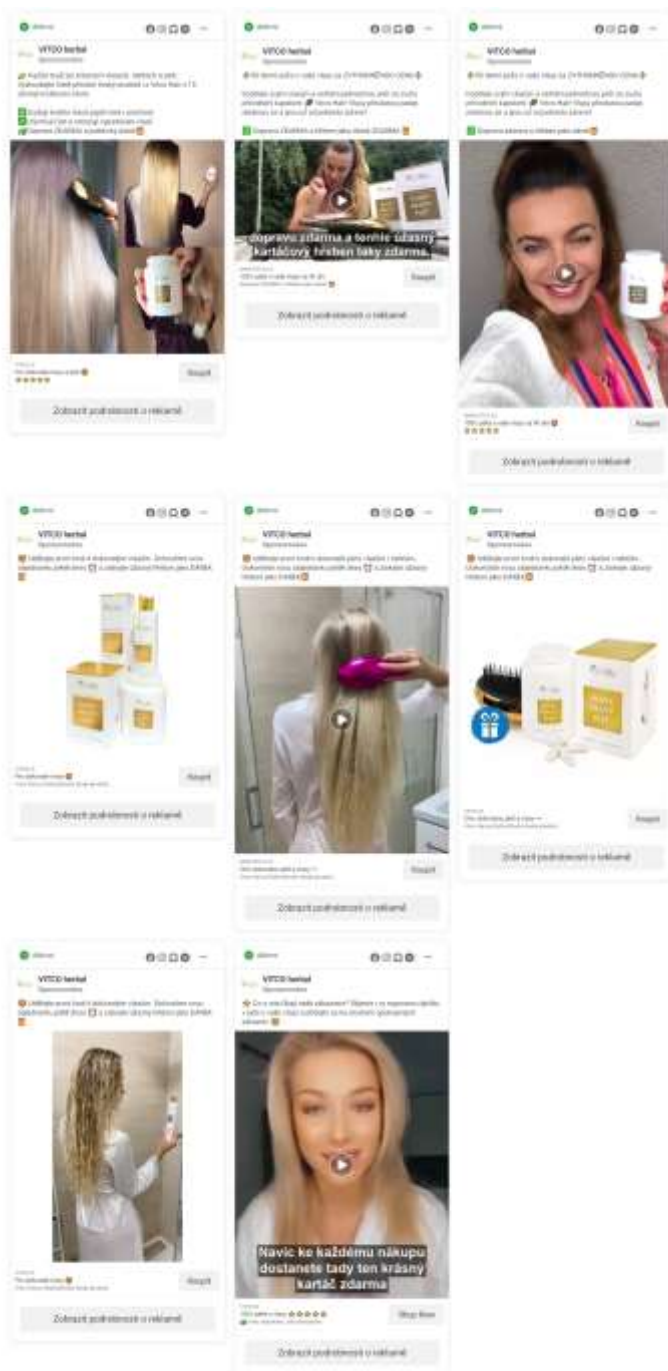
Aktivní

VITOO herbal
Sponzorováno

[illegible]

Koupit

Zobrazit podrobnosti o reklamě

Aktivní

VITOO herbal
Sponzorováno

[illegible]

dopravu zdarma a ten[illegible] úžasný kartáčový hřeben taky zdarma.

Koupit

Zobrazit podrobnosti o reklamě

Aktivní

VITOO herbal
Sponzorováno

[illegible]

Koupit

Zobrazit podrobnosti o reklamě

Aktivní

VITOO herbal
Sponzorováno

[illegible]

Koupit

Zobrazit podrobnosti o reklamě

Aktivní

VITOO herbal
Sponzorováno

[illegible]

Koupit

Zobrazit podrobnosti o reklamě

Aktivní

VITOO herbal
Sponzorováno

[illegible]

Koupit

Zobrazit podrobnosti o reklamě

Aktivní

VITOO herbal
Sponzorováno

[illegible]

Koupit

Zobrazit podrobnosti o reklamě

Aktivní

VITOO herbal
Sponzorováno

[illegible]

Navíc ke každému nákupu dostanete tady ten krásný kartáč zdarma

Shop Now

Zobrazit podrobnosti o reklamě